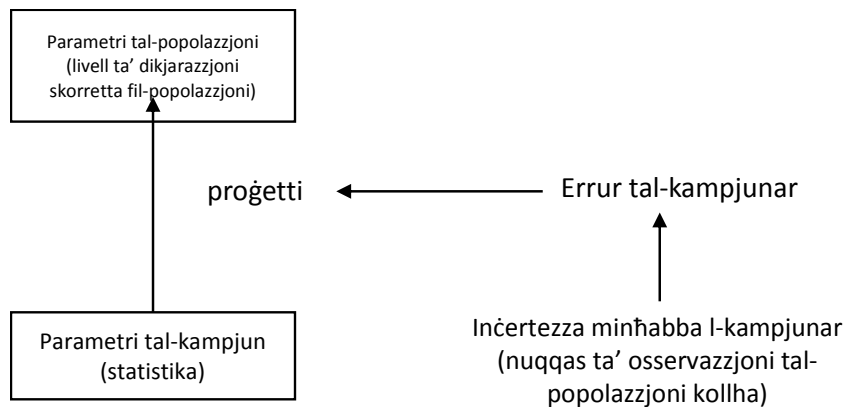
Parametri tal-popolazzjoni (livell ta' dikjarazzjoni skorretta fil-popolazzjoni)

proġetti

Errur tal-kampjunar

Parametri tal-kampjun (statistika)

Inċertezza minħabba l-kampjunar (nuqqas ta' osservazzjoni tal-popolazzjoni kollha)